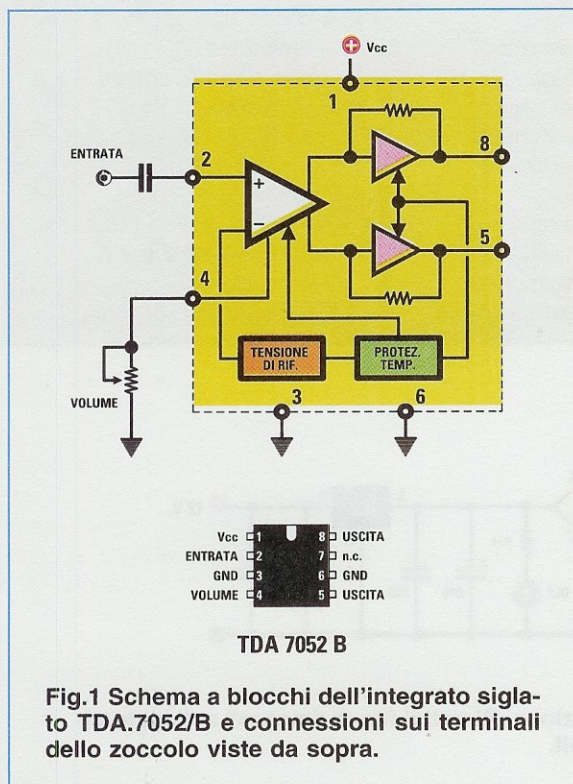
Vcc

1

8

ENTRATA

2

+

−

5

4

TENSIONE DI RIF.

PROTEZ. TEMP.

VOLUME

3

6

Vcc 1
ENTRATA 2
GND 3
VOLUME 4
8 USCITA
7 n.c.
6 GND
5 USCITA

TDA 7052 B

Fig.1 Schema a blocchi dell'integrato siglato TDA.7052/B e connessioni sui terminali dello zoccolo viste da sopra.